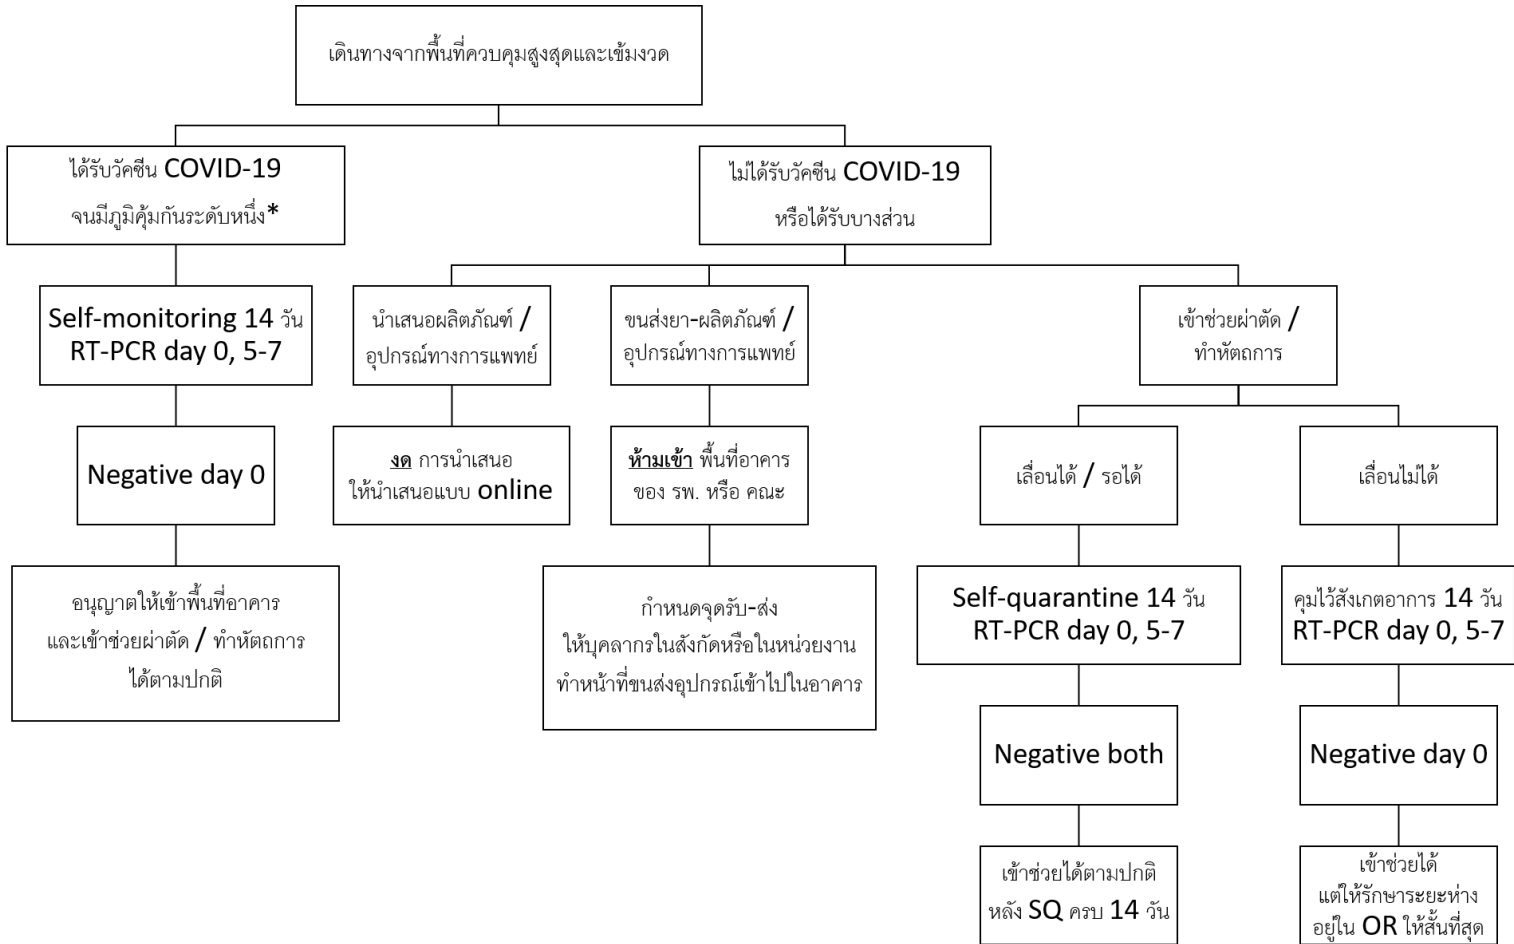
เดินทางจากพื้นที่ควบคุมสูงสุดและเข้มงวด

ได้รับวัคซีน COVID-19 จนมีภูมิคุ้มกันระดับหนึ่ง*

ไม่ได้รับวัคซีน COVID-19 หรือได้รับบางส่วน

Self-monitoring 14 วัน RT-PCR day 0, 5-7

Negative day 0

อนุญาตให้เข้าพื้นที่อาคาร และเข้าช่วยผ่าตัด / ทำหัตถการ ได้ตามปกติ

นำเสนอผลิตภัณฑ์ / อุปกรณ์ทางการแพทย์

งด การนำเสนอ ให้นำเสนอแบบ online

ขนส่งยา-ผลิตภัณฑ์ / อุปกรณ์ทางการแพทย์

ห้ามเข้า พื้นที่อาคาร ของ รพ. หรือ คณะ

กำหนดจุดรับ-ส่ง ให้บุคลากรในสังกัดหรือในหน่วยงาน ทำหน้าที่ขนส่งอุปกรณ์เข้าไปในอาคาร

เข้าช่วยผ่าตัด / ทำหัตถการ

เลื่อนได้ / รอได้

Self-quarantine 14 วัน RT-PCR day 0, 5-7

Negative both

เข้าช่วยได้ตามปกติ หลัง SQ ครบ 14 วัน

เลื่อนไม่ได้

คุมไว้สังเกตอาการ 14 วัน RT-PCR day 0, 5-7

Negative day 0

เข้าช่วยได้ แต่ให้รักษาระยะห่าง อยู่ใน OR ให้สั้นที่สุด